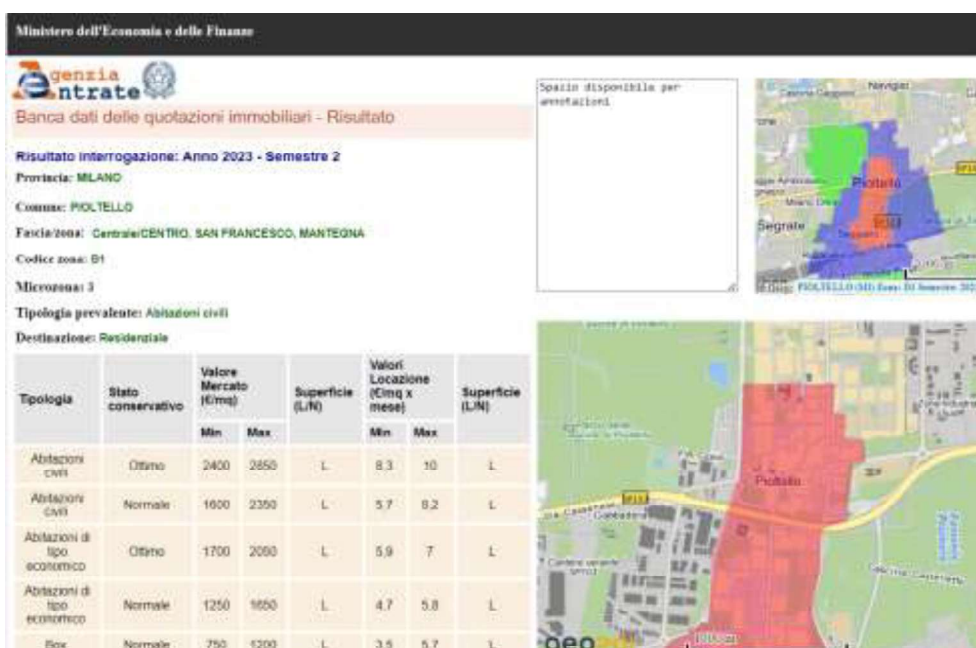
Ministero dell'Economia e delle Finanze

Agenzia Entrate

Banca dati delle quotazioni immobiliari - Risultato

Risultato interrogazione: Anno 2023 - Semestre 2

Provincia: MILANO

Comune: PIOLTELLO

Fascia/zona: Centrale/CENTRO, SAN FRANCESCO, MANTEGNA

Codice zona: B1

Microzona: 3

Tipologia prevalente: Abitazioni civili

Destinazione: Residenziale

| Tipologia | Stato conservativo | Valore Mercato (€/mq) Min | Valore Mercato (€/mq) Max | Superficie (L/N) | Valori Locazione (€/mq x mese) Min | Valori Locazione (€/mq x mese) Max | Superficie (L/N) |
|---|---|---|---|---|---|---|---|
| Abitazioni civili | Ottimo | 2400 | 2850 | L | 8.3 | 10 | L |
| Abitazioni civili | Normale | 1600 | 2350 | L | 5.7 | 8.2 | L |
| Abitazioni di tipo economico | Ottimo | 1700 | 2050 | L | 5.9 | 7 | L |
| Abitazioni di tipo economico | Normale | 1250 | 1650 | L | 4.7 | 5.8 | L |
| Box | Normale | 750 | 1200 | L | 3.5 | 5.7 | L |

Spazio disponibile per annotazioni

Navigli
Pioltello
Segrate
PIOLTELLO (MI) Zona: B1 Semestre 202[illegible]

Pioltello
geo